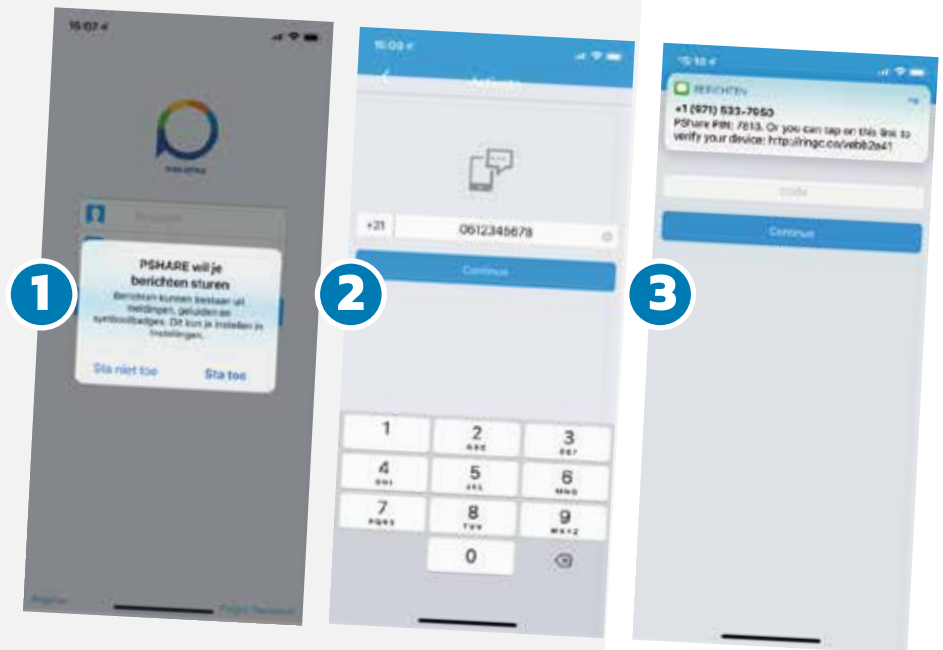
1

15:07

PSHARE will je berichten sturen

Berichten kunnen bestaan uit meldingen, geluiden en symboolbadges. Dit kun je instellen in Instellingen.

Sta niet toe

Sta toe

2

15:09

+31

0612345678

Continue

1

2
ABC

3
DEF

4
GHI

5
JKL

6
MNO

7
PQRS

8
TUV

9
WXYZ

0

3

15:10

BERICHTEN

+1 (971) 533-7050

PShare PIN: 7613. Or you can tap on this link to verify your device: http://ringc.co/veb82e41

Code

Continue